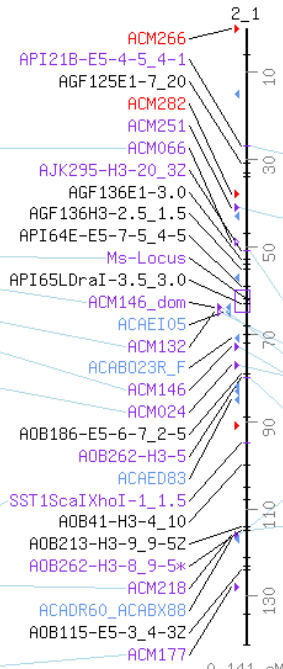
2_1
ACM266
API21B-E5-4-5_4-1
AGF125E1-7_20
ACM282
ACM251
ACM066
AJK295-H3-20_3Z
AGF136E1-3.0
AGF136H3-2.5_1.5
API64E-E5-7-5_4-5
Ms-Locus
API65LDraI-3.5_3.0
ACM146_dom
ACAEI05
ACM132
ACAB023R_F
ACM146
ACM024
AOB186-E5-6-7_2-5
AOB262-H3-5
ACAED83
SST1ScaIXhoI-1_1.5
AOB41-H3-4_10
AOB213-H3-9_9-5Z
AOB262-H3-8_9-5*
ACM218
ACADR60_ACABX88
AOB115-E5-3_4-3Z
ACM177
10
30
50
70
90
110
130
0 141 cM